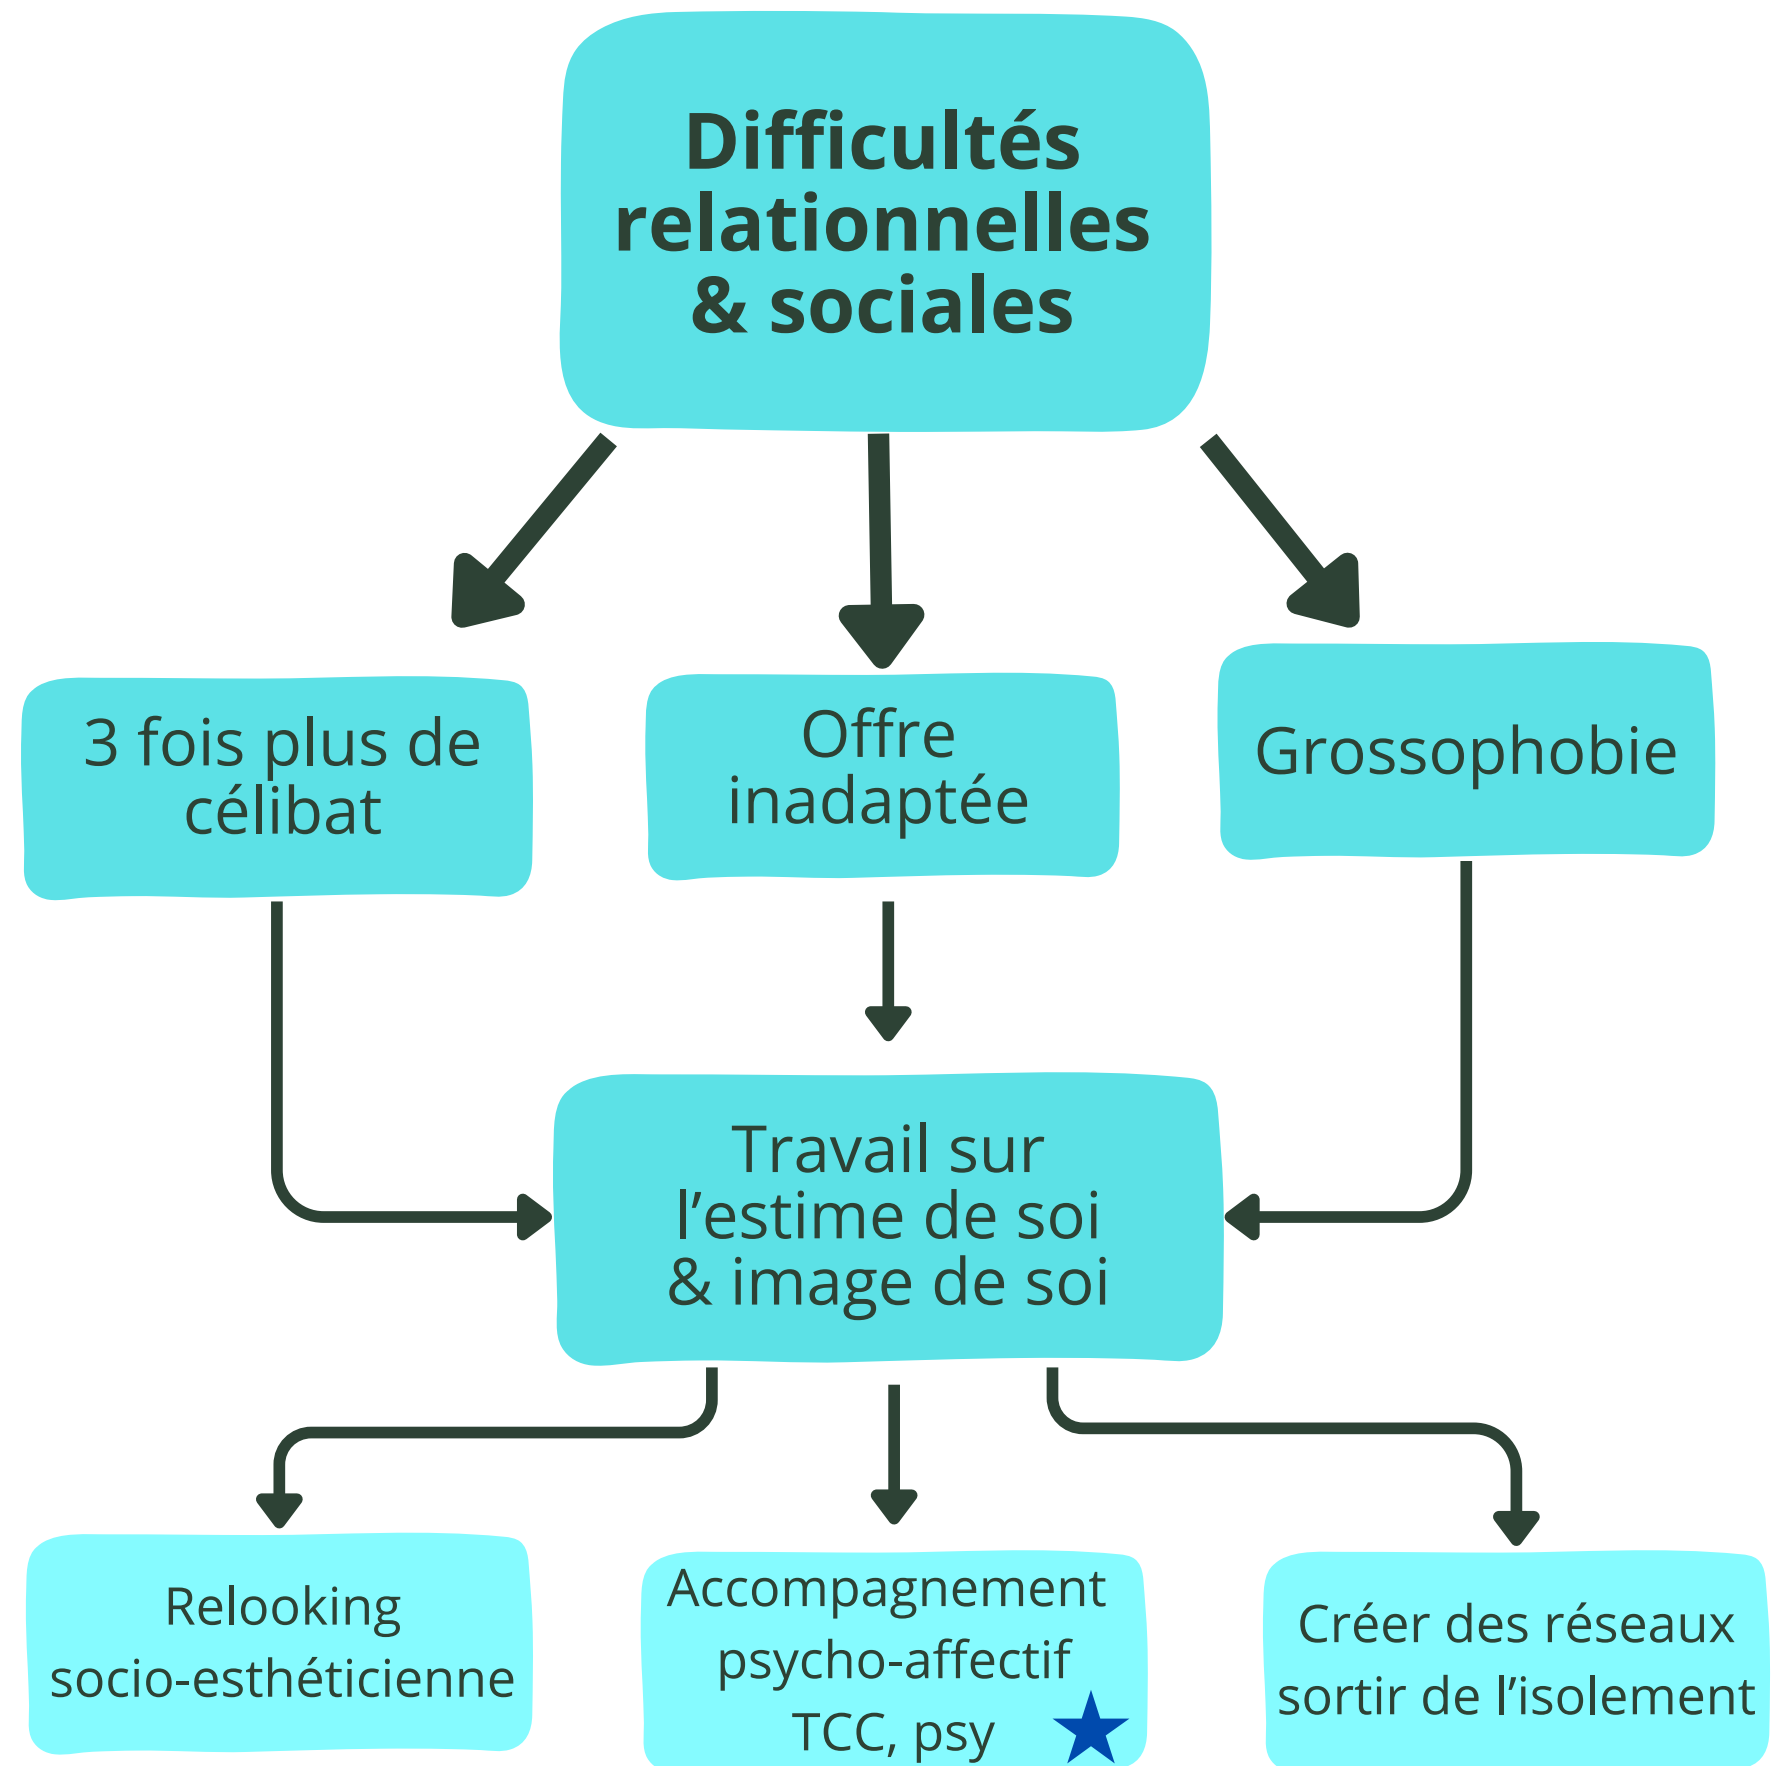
Difficultés relationnelles & sociales

3 fois plus de célibat

Offre inadaptée

Grossophobie

Travail sur l’estime de soi & image de soi

Relooking
socio-esthéticienne

Accompagnement psycho-affectif
TCC, psy

Créer des réseaux
sortir de l’isolement